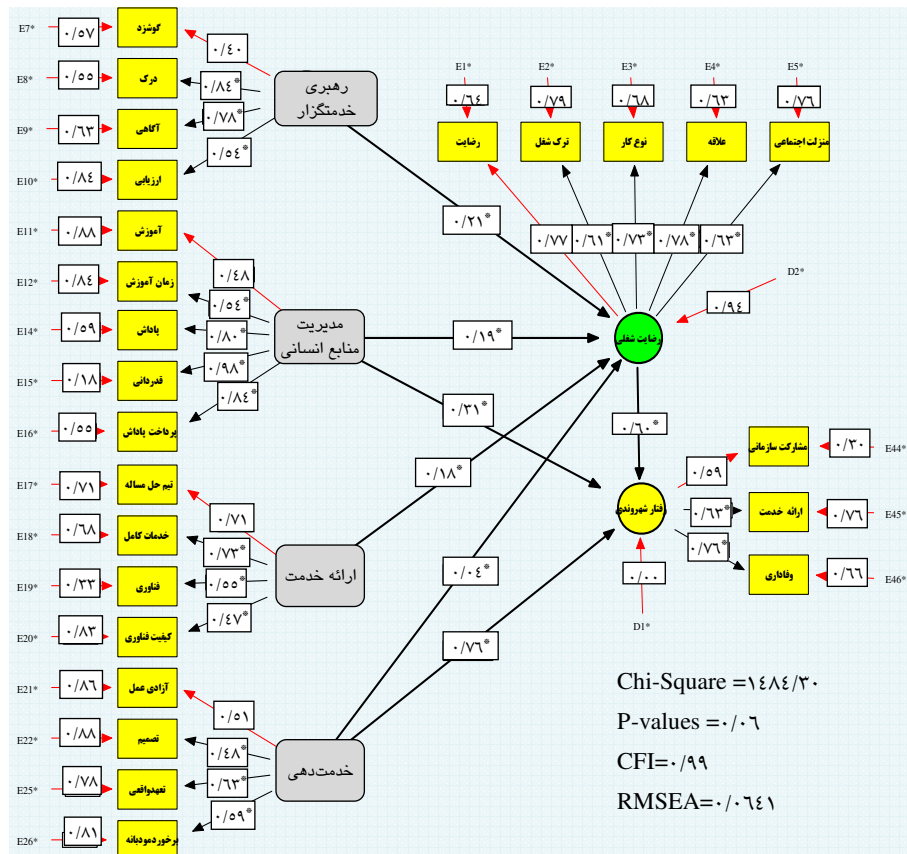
E7* ۰/۵۷ گوشزد ۰/۴۰
E8* ۰/۵۵ درک ۰/۸۴*
E9* ۰/۶۳ آگاهی ۰/۷۸*
E10* ۰/۸۴ ارزیابی ۰/۵۴*
رهبری خدمتگزار

E11* ۰/۸۸ آموزش ۰/۴۸
E12* ۰/۸۴ زمان آموزش ۰/۵۴*
E14* ۰/۵۹ پاداش ۰/۸۰*
E15* ۰/۱۸ قدردانی ۰/۹۸*
E16* ۰/۵۵ پرداخت پاداش ۰/۸۴*
مدیریت منابع انسانی

E17* ۰/۷۱ تیم حل مساله ۰/۷۱
E18* ۰/۶۸ خدمات کامل ۰/۷۳*
E19* ۰/۳۳ فناوری ۰/۵۵*
E20* ۰/۸۳ کیفیت فناوری ۰/۴۷*
ارائه خدمت

E21* ۰/۸۶ آزادی عمل ۰/۵۱
E22* ۰/۸۸ تصمیم ۰/۴۸*
E25* ۰/۷۸ تعهدواقعی ۰/۶۳*
E26* ۰/۸۱ برخوردمودبانه ۰/۵۹*
خدمت‌دهی

E1* ۰/۶۴ رضایت
E2* ۰/۷۹ ترک شغل
E3* ۰/۶۸ نوع کار
E4* ۰/۶۳ علاقه
E5* ۰/۷۶ منزلت اجتماعی

۰/۷۷ ۰/۶۱* ۰/۷۳* ۰/۷۸* ۰/۶۳*

۰/۲۱*
۰/۱۹*
۰/۳۱*
۰/۱۸*
۰/۰۴*
۰/۷۶*

D2* ۰/۹۴
رضایت شغلی
۰/۶۰*
رفتار شهروندی
۰/۰۰
D1*

۰/۵۹ مشارکت سازمانی ۰/۳۰ E44*
۰/۶۳* ارائه خدمت ۰/۷۶ E45*
۰/۷۶* وفاداری ۰/۶۶ E46*

Chi-Square =۱۴۸۴/۳۰
P-values =۰/۰۶
CFI=۰/۹۹
RMSEA=۰/۰۶۴۱